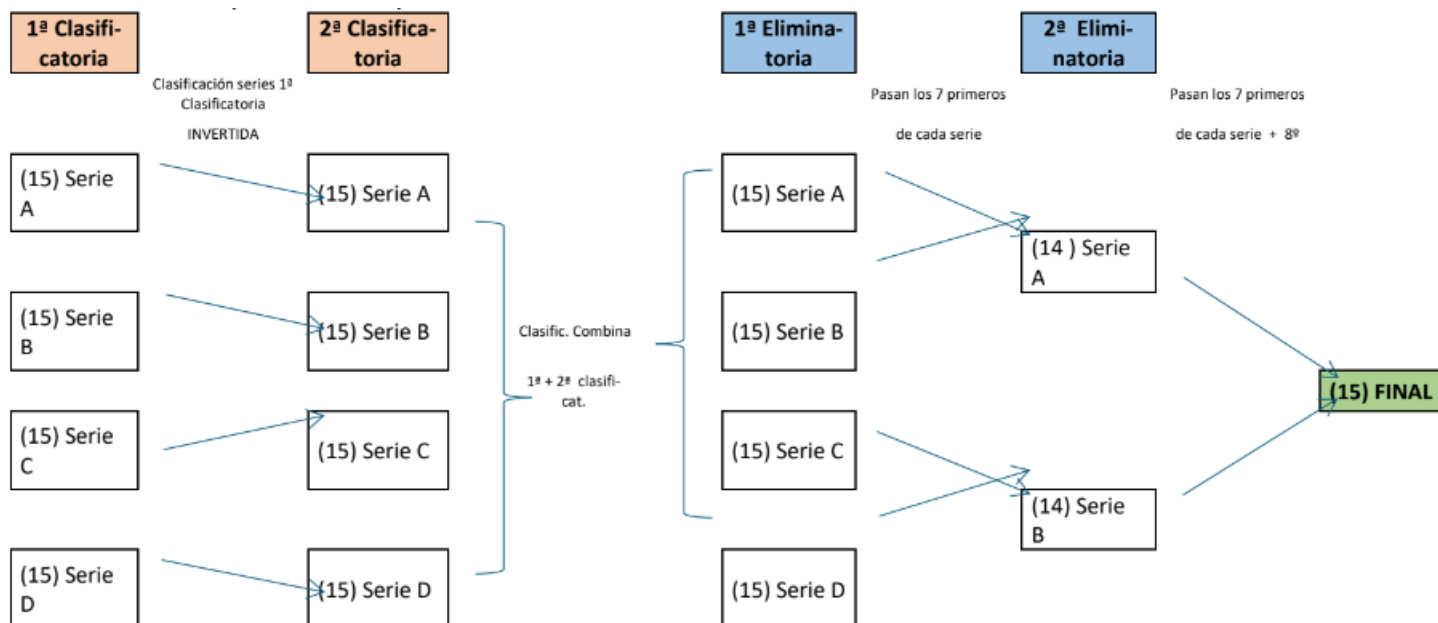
1ª Clasificatoria

Clasificación series 1ª Clasificatoria

INVERTIDA

2ª Clasificatoria

1ª Eliminatoria

2ª Eliminatoria

Pasan los 7 primeros

de cada serie

Pasan los 7 primeros

de cada serie + 8º

(15) Serie A

(15) Serie A

(15) Serie A

(14 ) Serie A

(15) Serie B

(15) Serie B

Clasific. Combina

1ª + 2ª clasificat.

(15) Serie B

(15) FINAL

(15) Serie C

(15) Serie C

(15) Serie C

(14) Serie B

(15) Serie D

(15) Serie D

(15) Serie D